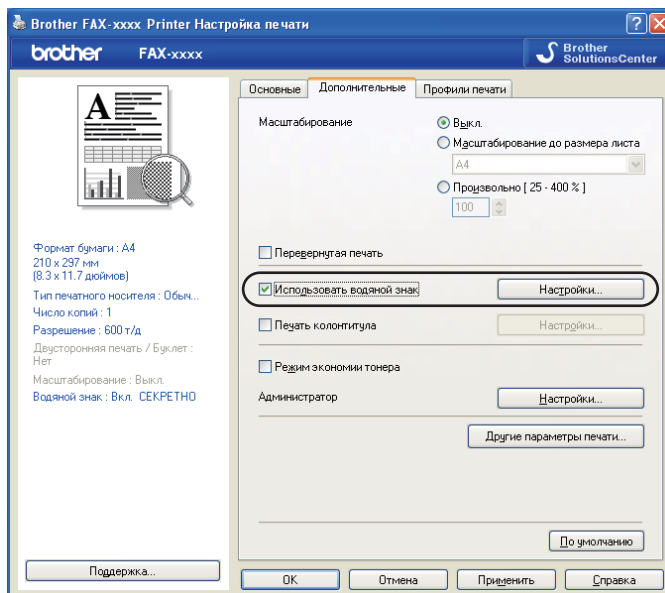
Brother FAX-xxxx Printer Настройка печати

brother FAX-xxxx

Brother SolutionsCenter

Основные | Дополнительные | Профили печати

Масштабирование

Выкл.

Масштабирование до размера листа

A4

Произвольно [ 25 - 400 % ]

100

Перевернутая печать

Использовать водяной знак

Настройки...

Печать колонтитула

Настройки...

Режим экономии тонера

Администратор

Настройки...

Другие параметры печати...

По умолчанию

Формат бумаги : A4
210 x 297 мм
(8.3 x 11.7 дюймов)
Тип печатного носителя : Обыч...
Число копий : 1
Разрешение : 600 т/д
Двусторонняя печать / Буклет : Нет
Масштабирование : Выкл.
Водяной знак : Вкл. СЕКРЕТНО

Поддержка...

OK

Отмена

Применить

Справка